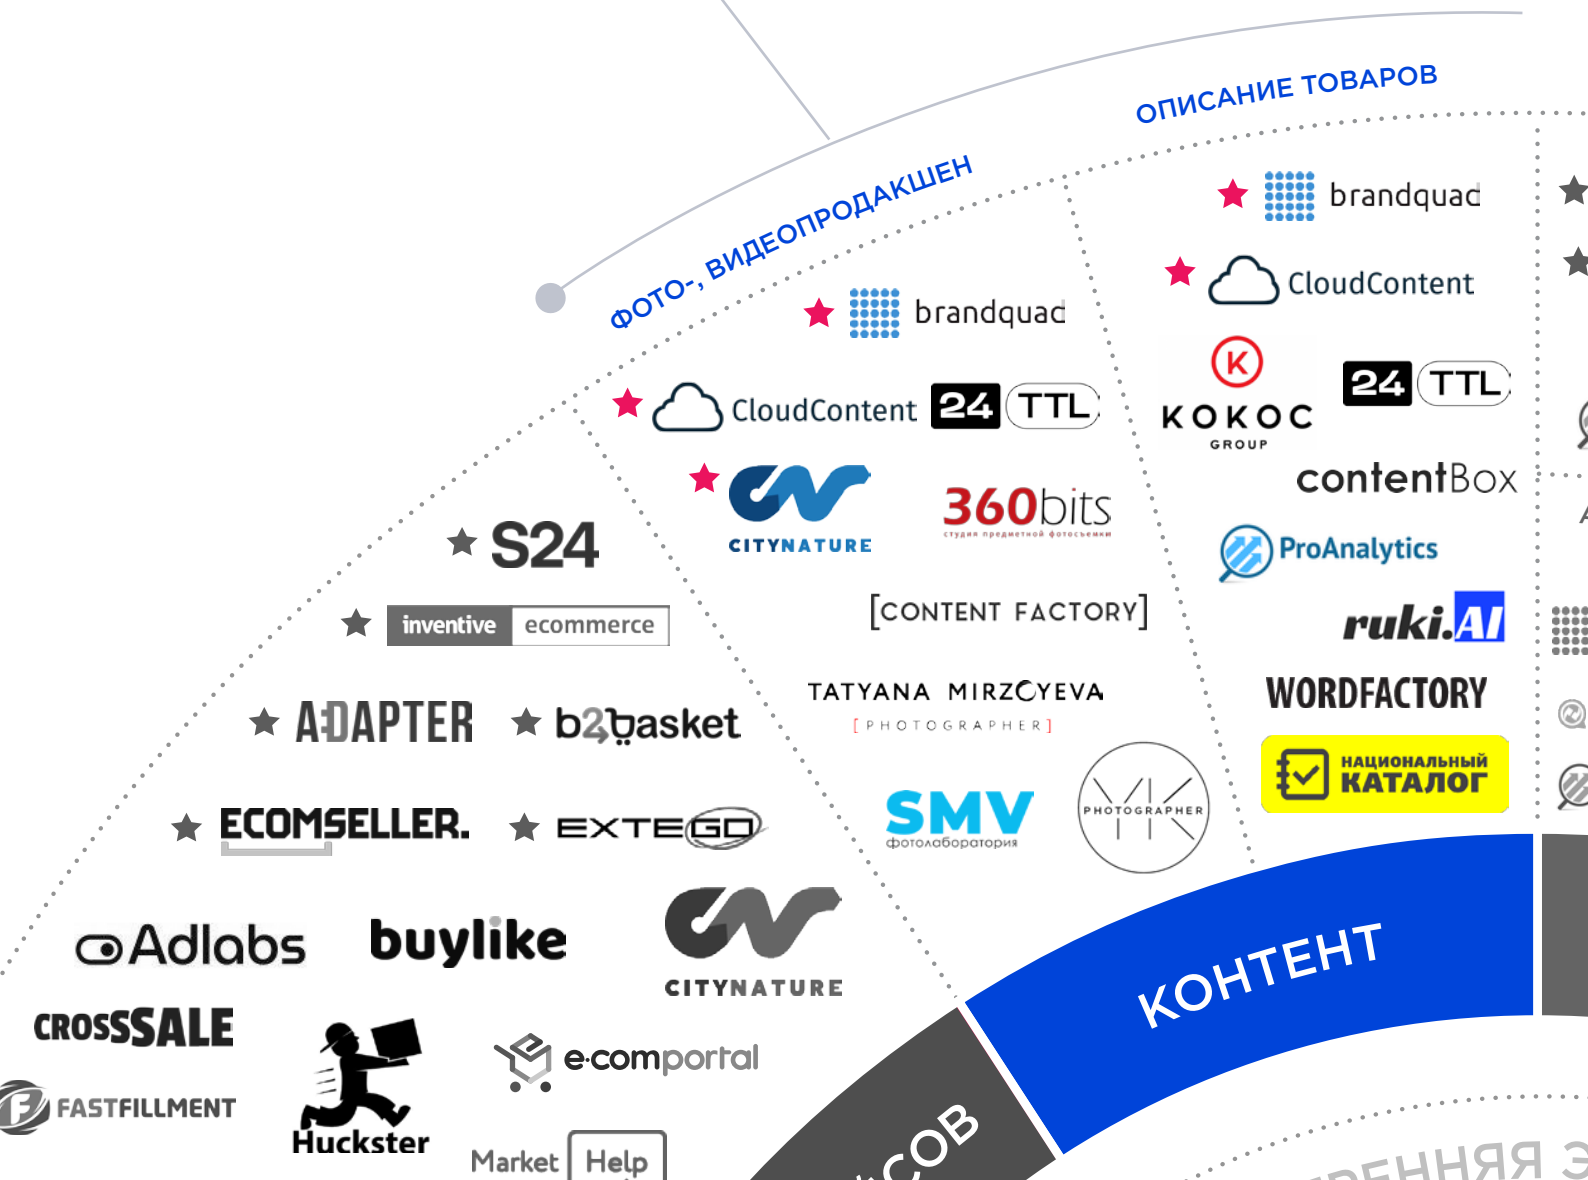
ОПИСАНИЕ ТОВАРОВ

ФОТО-, ВИДЕОПРОДАКШЕН

brandquad

CloudContent

KOKOC GROUP

24 TTL

contentBox

ProAnalytics

ruki.AI

WORDFACTORY

НАЦИОНАЛЬНЫЙ КАТАЛОГ

brandquad

CloudContent

24 TTL

CITYNATURE

360bits
студия предметной фотосъемки

[CONTENT FACTORY]

TATYANA MIRZOYEVA
[PHOTOGRAPHER]

SMV
фотолаборатория

PHOTOGRAPHER

S24

inventive ecommerce

ADAPTER

b2basket

ECOMSELLER.

EXTEGO

Adlabs

buylike

CITYNATURE

CROSSSALE

FASTFILLMENT

Huckster

e-comportal

Market Help

КОНТЕНТ

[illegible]СОВ

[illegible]ЕННЯЯ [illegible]